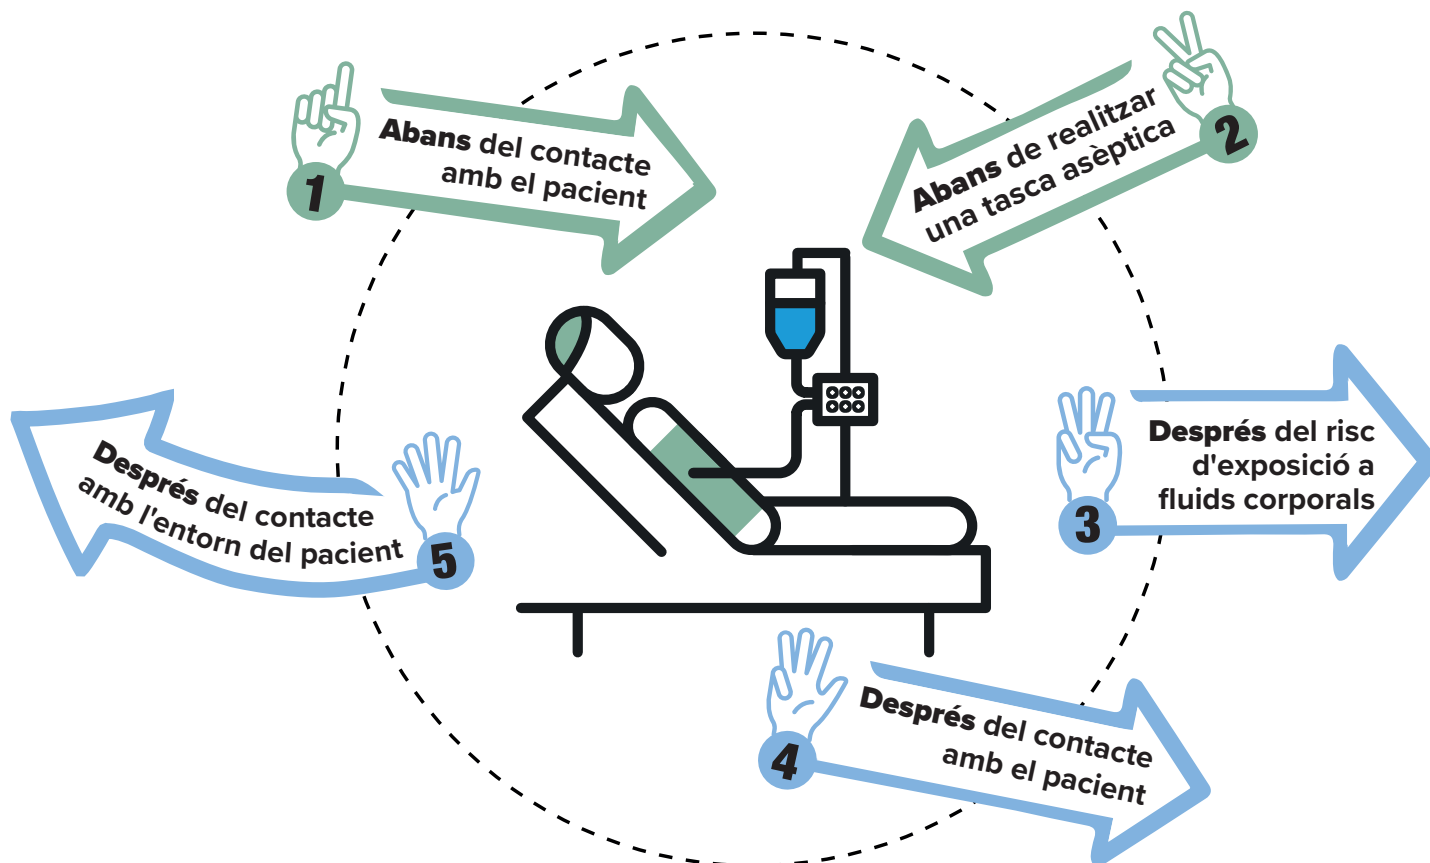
1
Abans del contacte amb el pacient

2
Abans de realitzar una tasca asèptica

3
Després del risc d'exposició a fluids corporals

4
Després del contacte amb el pacient

5
Després del contacte amb l'entorn del pacient